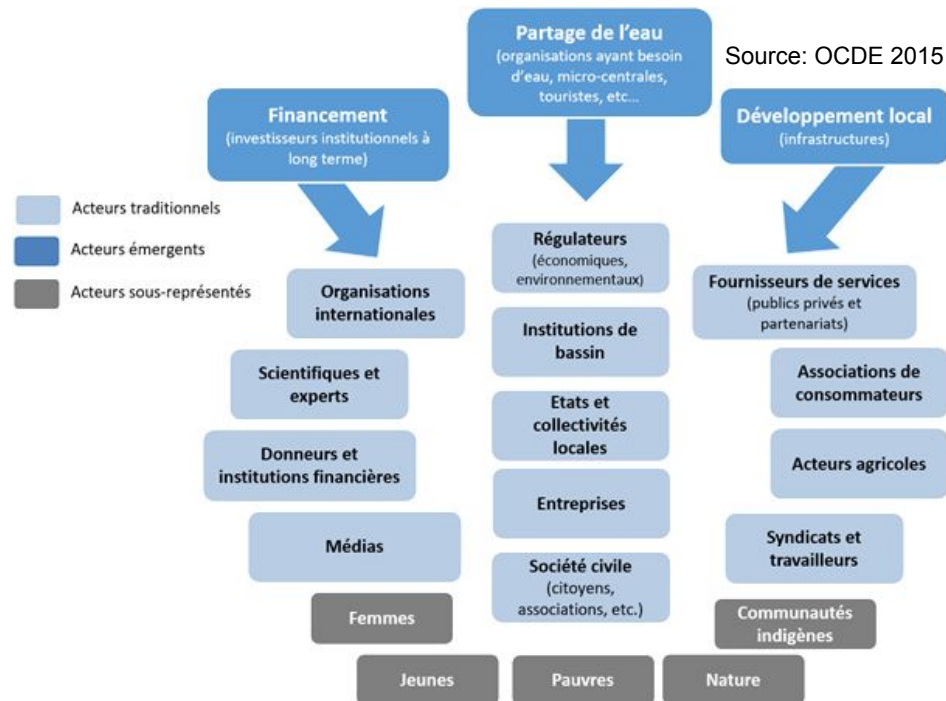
Partage de l'eau
(organisations ayant besoin d'eau, micro-centrales, touristes, etc...

Source: OCDE 2015

Financement
(investisseurs institutionnels à long terme)

Développement local
(infrastructures)

Acteurs traditionnels
Acteurs émergents
Acteurs sous-représentés

Régulateurs
(économiques, environnementaux)

Organisations internationales

Fournisseurs de services
(publics privés et partenariats)

Institutions de bassin

Scientifiques et experts

Associations de consommateurs

Etats et collectivités locales

Donneurs et institutions financières

Acteurs agricoles

Entreprises

Médias

Syndicats et travailleurs

Société civile
(citoyens, associations, etc.)

Femmes

Communautés indigènes

Jeunes

Pauvres

Nature